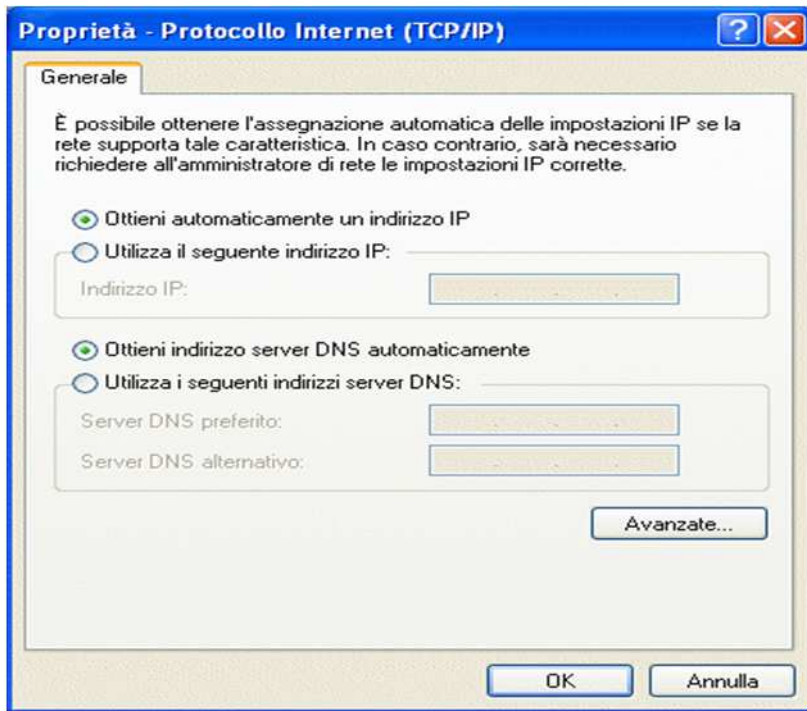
Proprietà - Protocollo Internet (TCP/IP)

?

Generale

È possibile ottenere l'assegnazione automatica delle impostazioni IP se la rete supporta tale caratteristica. In caso contrario, sarà necessario richiedere all'amministratore di rete le impostazioni IP corrette.

Ottieni automaticamente un indirizzo IP

Utilizza il seguente indirizzo IP:

Indirizzo IP:

Ottieni indirizzo server DNS automaticamente

Utilizza i seguenti indirizzi server DNS:

Server DNS preferito:

Server DNS alternativo:

Avanzate...

OK

Annulla